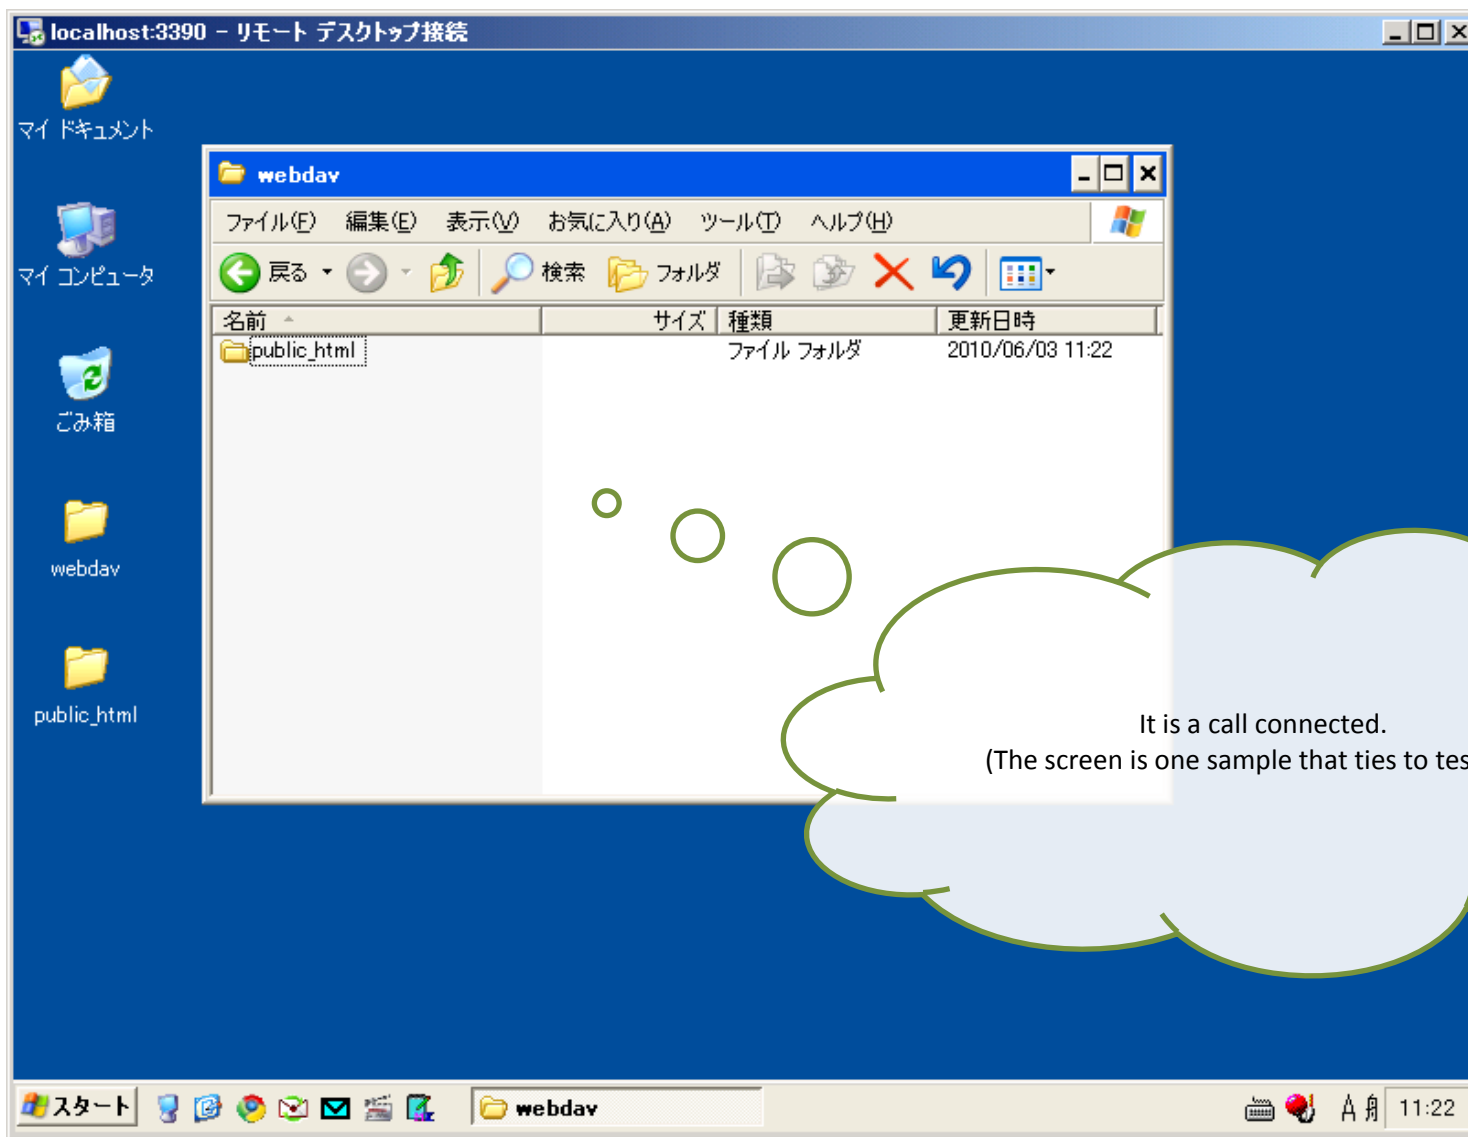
localhost:3390 - リモート デスクトップ接続

マイ ドキュメント

マイ コンピュータ

ごみ箱

webdav

public_html

webdav

ファイル(F) 編集(E) 表示(V) お気に入り(A) ツール(T) ヘルプ(H)

戻る 検索 フォルダ

| 名前 | サイズ | 種類 | 更新日時 |
|---|---|---|---|
| public_html | | ファイル フォルダ | 2010/06/03 11:22 |

It is a call connected.
(The screen is one sample that ties to tes

スタート webdav 11:22